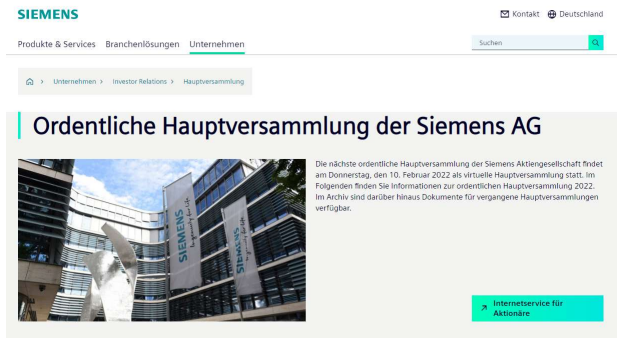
SIEMENS

Kontakt Deutschland

Produkte & Services Branchenlösungen Unternehmen

Suchen

Unternehmen > Investor Relations > Hauptversammlung

Ordentliche Hauptversammlung der Siemens AG

SIEMENS

SIEMENS

Die nächste ordentliche Hauptversammlung der Siemens Aktiengesellschaft findet am Donnerstag, den 10. Februar 2022 als virtuelle Hauptversammlung statt. Im Folgenden finden Sie Informationen zur ordentlichen Hauptversammlung 2022. Im Archiv sind darüber hinaus Dokumente für vergangene Hauptversammlungen verfügbar.

Internetservice für Aktionäre